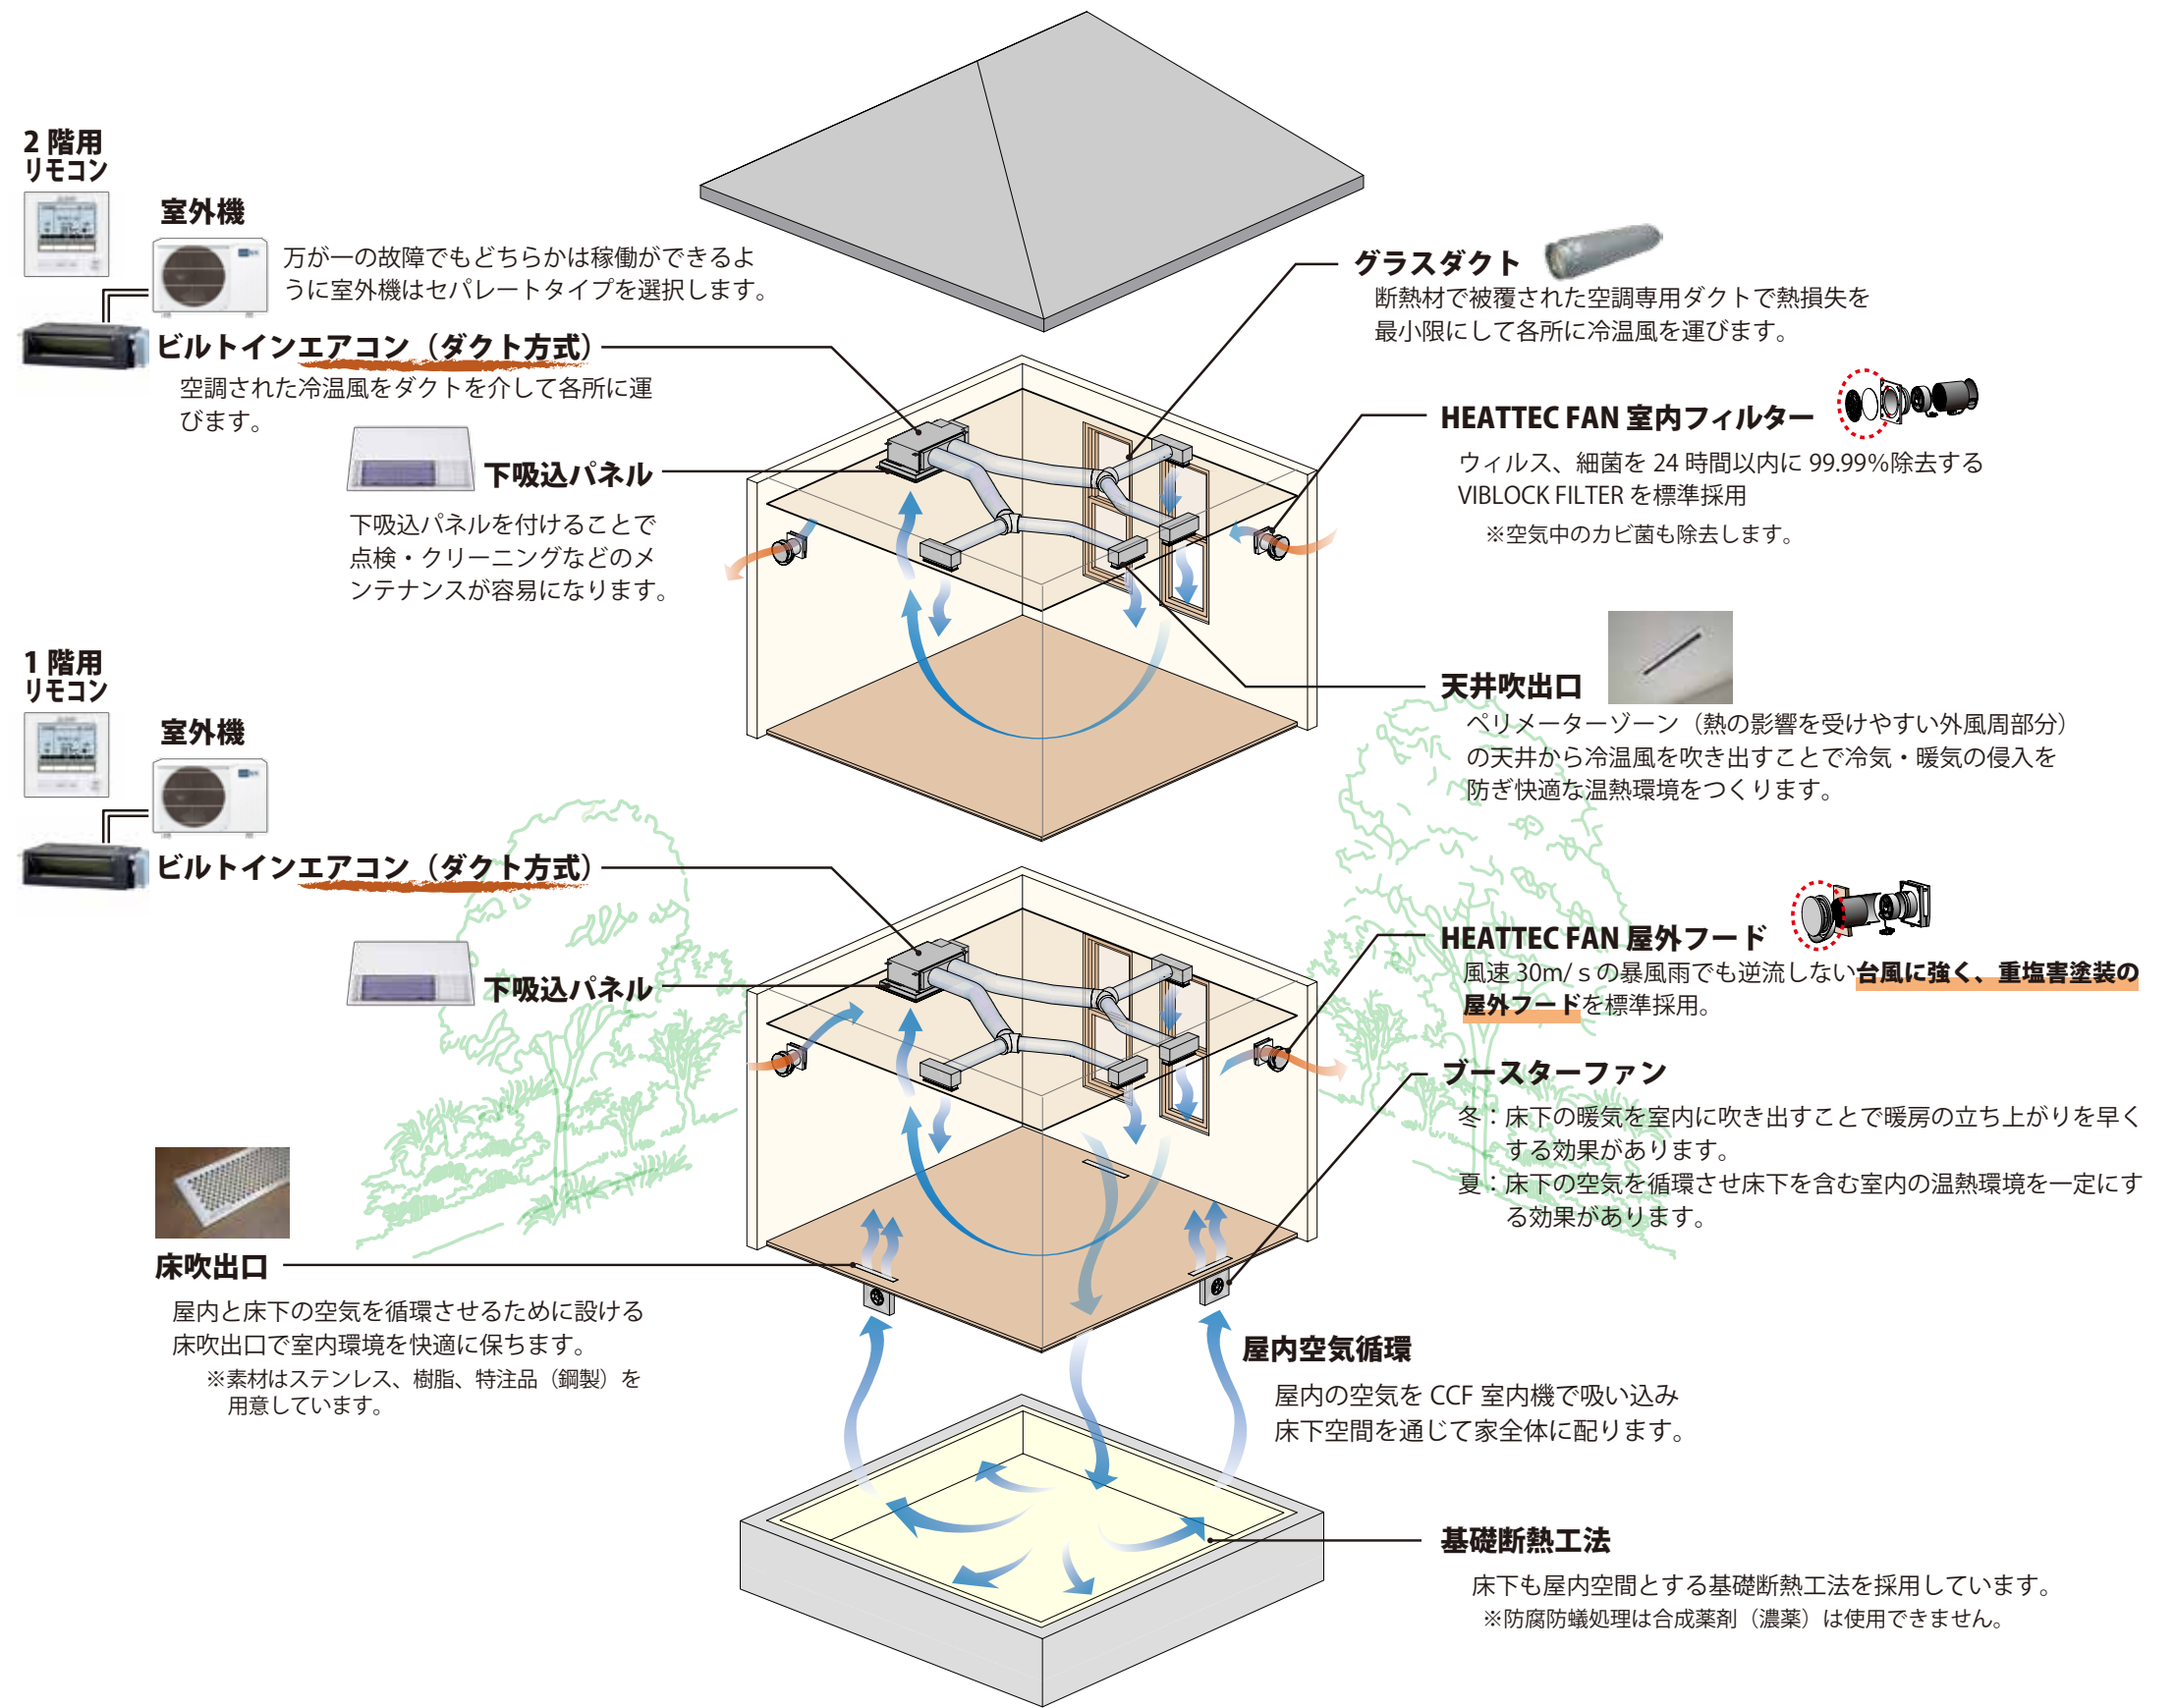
2 階用
リモコン

室外機

万が一の故障でもどちらかは稼働ができるように室外機はセパレートタイプを選択します。

ビルトインエアコン（ダクト方式）

空調された冷温風をダクトを介して各所に運びます。

下吸込パネル

下吸込パネルを付けることで点検・クリーニングなどのメンテナンスが容易になります。

グラスダクト

断熱材で被覆された空調専用ダクトで熱損失を最小限にして各所に冷温風を運びます。

HEATTEC FAN 室内フィルター

ウィルス、細菌を 24 時間以内に 99.99%除去する VIBLOCK FILTER を標準採用

※空気中のカビ菌も除去します。

天井吹出口

ペリメーターゾーン（熱の影響を受けやすい外風周部分）の天井から冷温風を吹き出すことで冷気・暖気の侵入を防ぎ快適な温熱環境をつくります。

1 階用
リモコン

室外機

ビルトインエアコン（ダクト方式）

下吸込パネル

HEATTEC FAN 屋外フード

風速 30m/ｓの暴風雨でも逆流しない台風に強く、重塩害塗装の屋外フードを標準採用。

ブースターファン

冬：床下の暖気を室内に吹き出すことで暖房の立ち上がりを早くする効果があります。

夏：床下の空気を循環させ床下を含む室内の温熱環境を一定にする効果があります。

床吹出口

屋内と床下の空気を循環させるために設ける床吹出口で室内環境を快適に保ちます。

※素材はステンレス、樹脂、特注品（鋼製）を用意しています。

屋内空気循環

屋内の空気を CCF 室内機で吸い込み床下空間を通じて家全体に配ります。

基礎断熱工法

床下も屋内空間とする基礎断熱工法を採用しています。

※防腐防蟻処理は合成薬剤（濃薬）は使用できません。